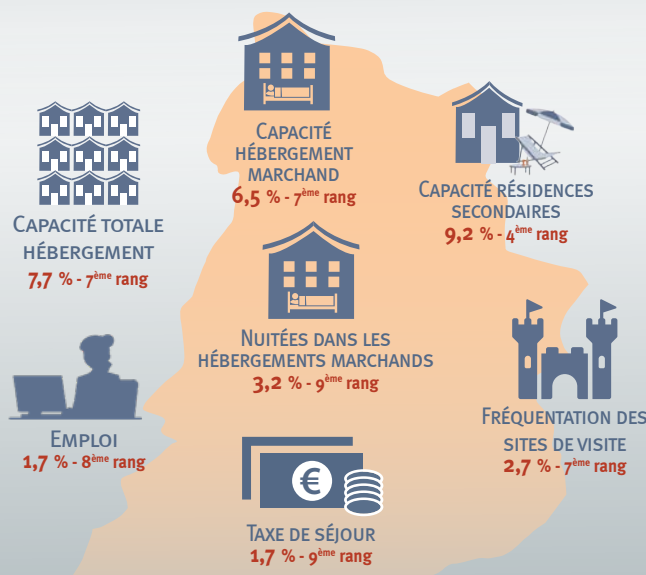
Capacité hébergement marchand
6,5 % - 7$^{ème}$ rang

Capacité totale hébergement
7,7 % - 7$^{ème}$ rang

Capacité résidences secondaires
9,2 % - 4$^{ème}$ rang

Nuitées dans les hébergements marchands
3,2 % - 9$^{ème}$ rang

Emploi
1,7 % - 8$^{ème}$ rang

Fréquentation des sites de visite
2,7 % - 7$^{ème}$ rang

€

Taxe de séjour
1,7 % - 9$^{ème}$ rang